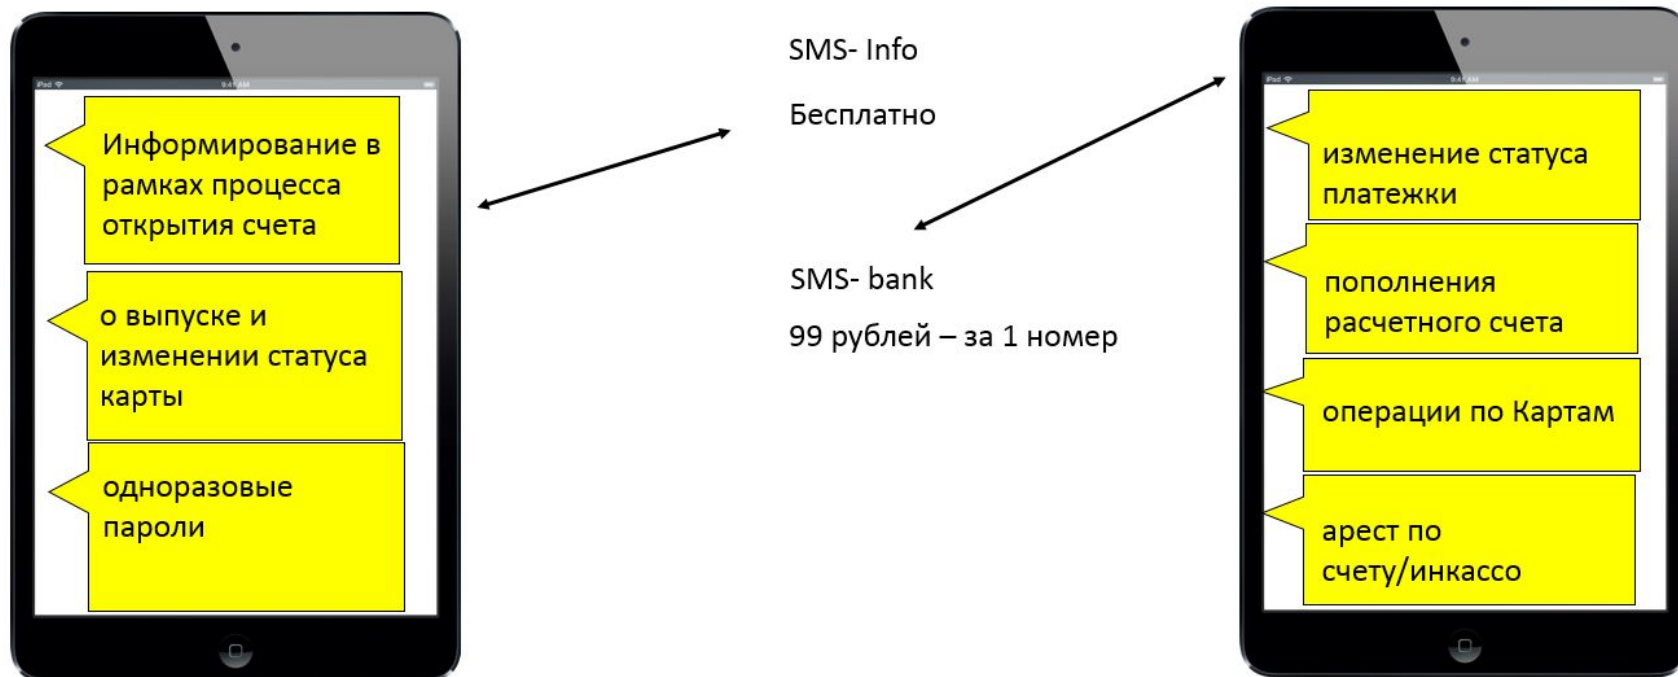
Информирование в рамках процесса открытия счета

о выпуске и изменении статуса карты

одноразовые пароли

SMS- Info

Бесплатно

SMS- bank

99 рублей – за 1 номер

изменение статуса платежки

пополнения расчетного счета

операции по Картам

арест по счету/инкассо